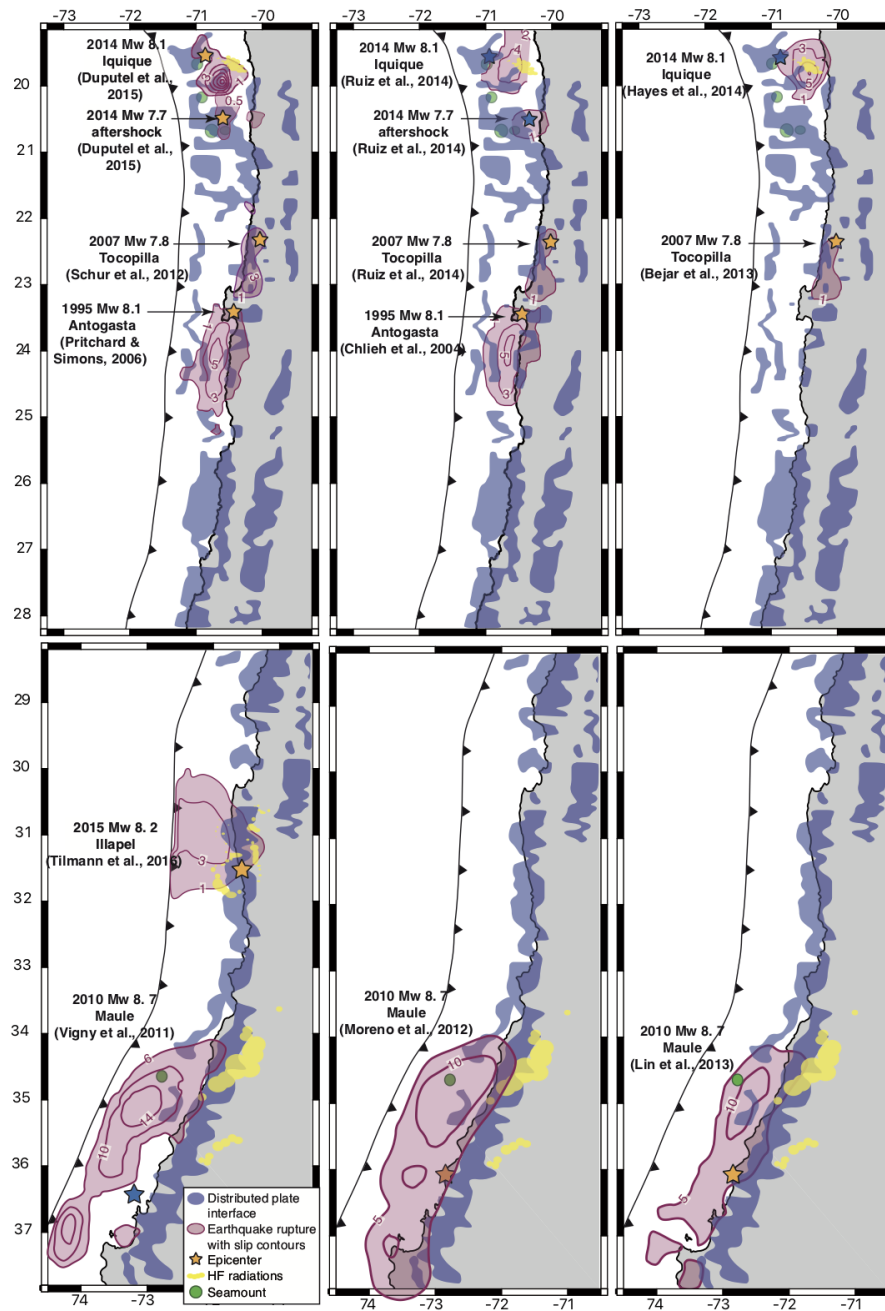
-73 -72 -71 -70

2014 Mw 8.1 Iquique (Duputel et al., 2015)

2014 Mw 7.7 aftershock (Duputel et al., 2015)

2007 Mw 7.8 Tocopilla (Schur et al., 2012)

1995 Mw 8.1 Antogasta (Pritchard & Simons, 2006)

20
21
22
23
24
25
26
27
28

3
0.5
3
1
1
5
3

-73 -72 -71 -70

2014 Mw 8.1 Iquique (Ruiz et al., 2014)

2014 Mw 7.7 aftershock (Ruiz et al., 2014)

2007 Mw 7.8 Tocopilla (Ruiz et al., 2014)

1995 Mw 8.1 Antogasta (Chlieh et al., 2004)

2
4
1
5
3

-73 -72 -71 -70

2014 Mw 8.1 Iquique (Hayes et al., 2014)

2007 Mw 7.8 Tocopilla (Bejar et al., 2013)

3
5
1
1

29
30
31
32
33
34
35
36
37

2015 Mw 8. 2 Illapel (Tilmann et al., 2016)

3
1

2010 Mw 8. 7 Maule (Vigny et al., 2011)

6
14
10

Distributed plate interface
Earthquake rupture with slip contours
Epicenter
HF radiations
Seamount

74 -73

2010 Mw 8. 7 Maule (Moreno et al., 2012)

10
5

74 -73 -72 -71

2010 Mw 8. 7 Maule (Lin et al., 2013)

10
5

74 -73 -72 -71